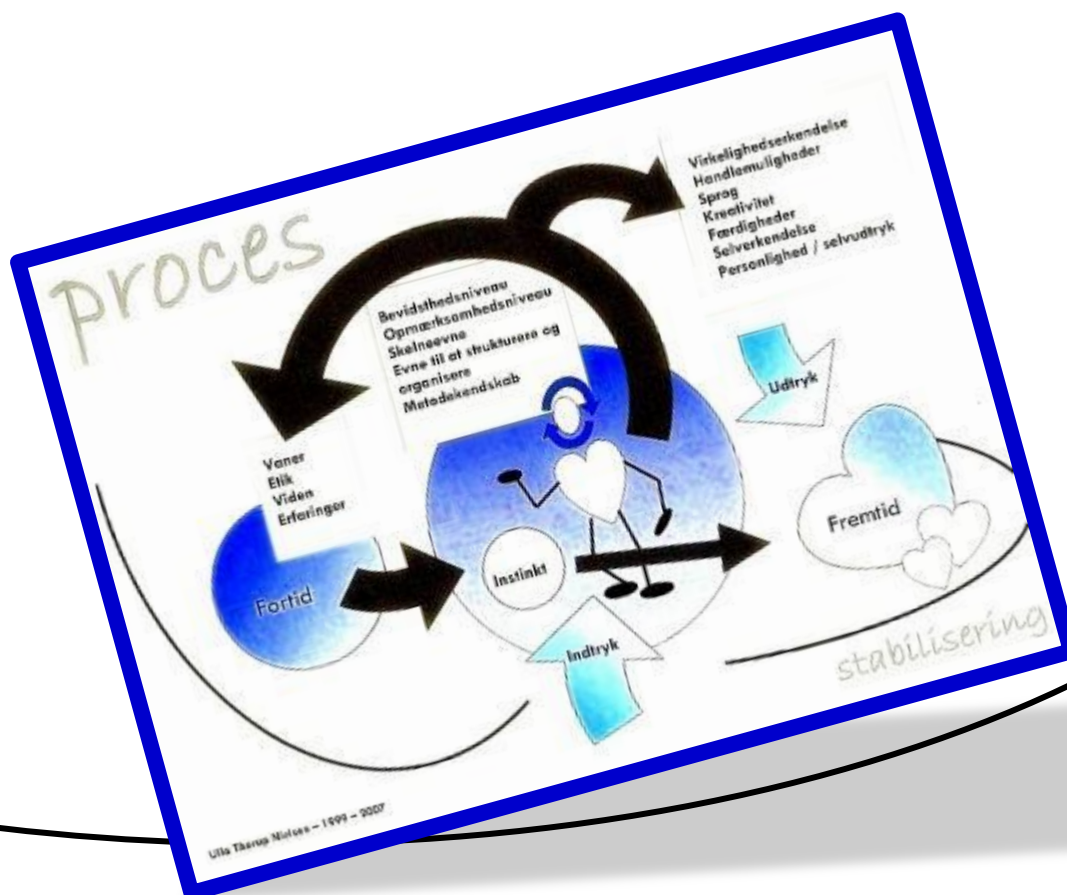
proces

Virkelighedserkendelse
Handlemuligheder
Sprog
Kreativitet
Færdigheder
Selverkendelse
Personlighed / selvudtryk

Bevidsthedsniveau
Opmærksomhedsniveau
Skelneevne
Evne til at strukturere og organisere
Metodekendskab

Udtryk

Vaner
Etik
Viden
Erfaringer

Fortid

Instinkt

Fremtid

Indtryk

stabilisering

Ulla Thorup Nielsen – 1999 – 2007